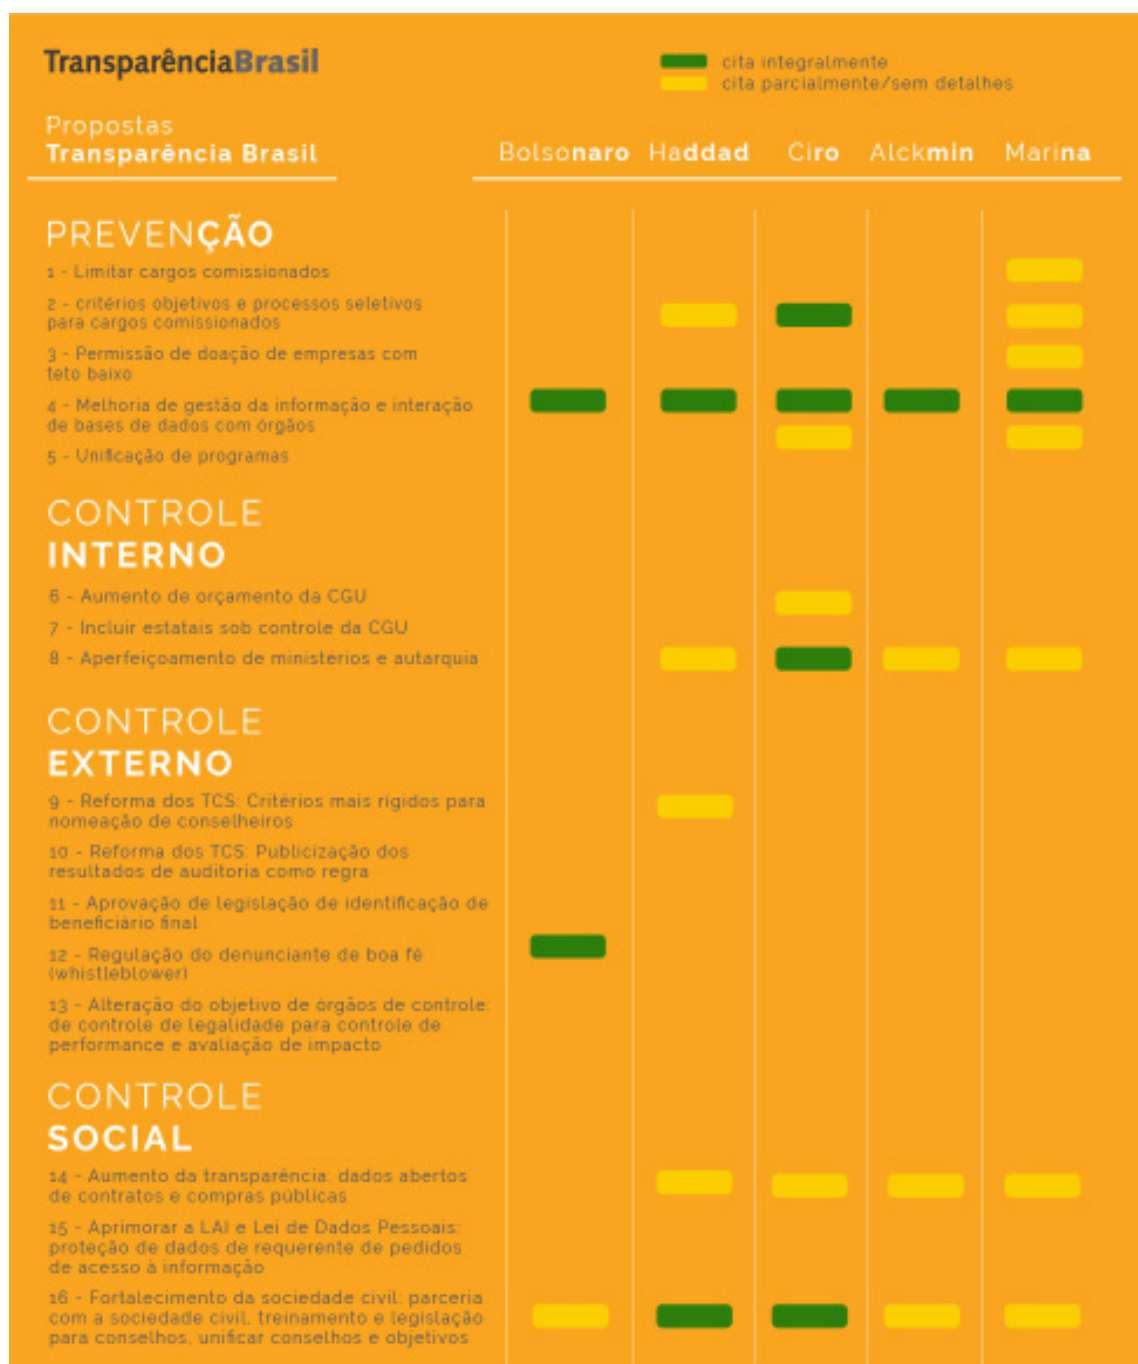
TransparênciaBrasil

cita integralmente
cita parcialmente/sem detalhes

Propostas
Transparência Brasil

Bolsonaro Haddad Ciro Alckmin Marina

PREVENÇÃO

1 - Limitar cargos comissionados

2 - critérios objetivos e processos seletivos para cargos comissionados

3 - Permissão de doação de empresas com teto baixo

4 - Melhoria de gestão da informação e interação de bases de dados com órgãos

5 - Unificação de programas

CONTROLE
INTERNO

6 - Aumento de orçamento da CGU

7 - Incluir estatais sob controle da CGU

8 - Aperfeiçoamento de ministérios e autarquia

CONTROLE
EXTERNO

9 - Reforma dos TCS: Critérios mais rígidos para nomeação de conselheiros

10 - Reforma dos TCS: Publicização dos resultados de auditoria como regra

11 - Aprovação de legislação de identificação de beneficiário final

12 - Regulação do denunciante de boa fé (whistleblower)

13 - Alteração do objetivo de órgãos de controle: de controle de legalidade para controle de performance e avaliação de impacto

CONTROLE
SOCIAL

14 - Aumento da transparência: dados abertos de contratos e compras públicas

15 - Aprimorar a LAI e Lei de Dados Pessoais: proteção de dados de requerente de pedidos de acesso à informação

16 - Fortalecimento da sociedade civil: parceria com a sociedade civil, treinamento e legislação para conselhos, unificar conselhos e objetivos